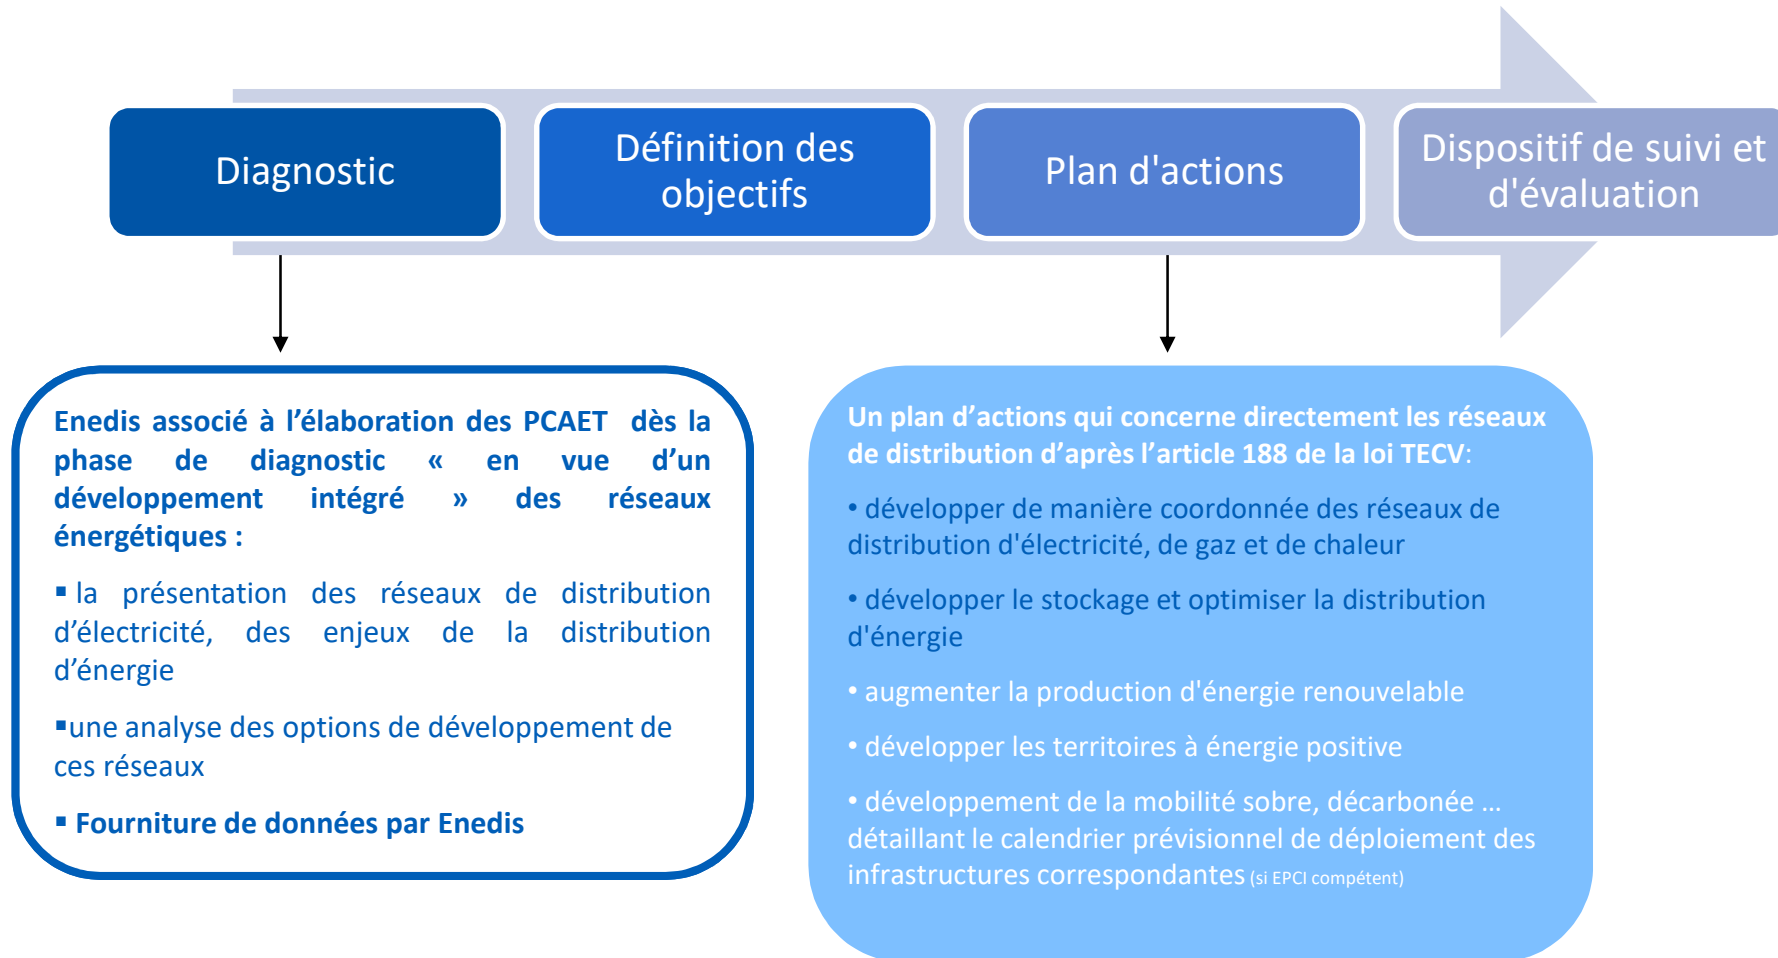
Diagnostic

Définition des objectifs

Plan d'actions

Dispositif de suivi et d'évaluation

Enedis associé à l'élaboration des PCAET dès la phase de diagnostic « en vue d'un développement intégré » des réseaux énergétiques :

▪ la présentation des réseaux de distribution d'électricité, des enjeux de la distribution d'énergie

▪une analyse des options de développement de ces réseaux

▪ Fourniture de données par Enedis

Un plan d'actions qui concerne directement les réseaux de distribution d'après l'article 188 de la loi TECV:

• développer de manière coordonnée des réseaux de distribution d'électricité, de gaz et de chaleur

• développer le stockage et optimiser la distribution d'énergie

• augmenter la production d'énergie renouvelable

• développer les territoires à énergie positive

• développement de la mobilité sobre, décarbonée … détaillant le calendrier prévisionnel de déploiement des infrastructures correspondantes (si EPCI compétent)